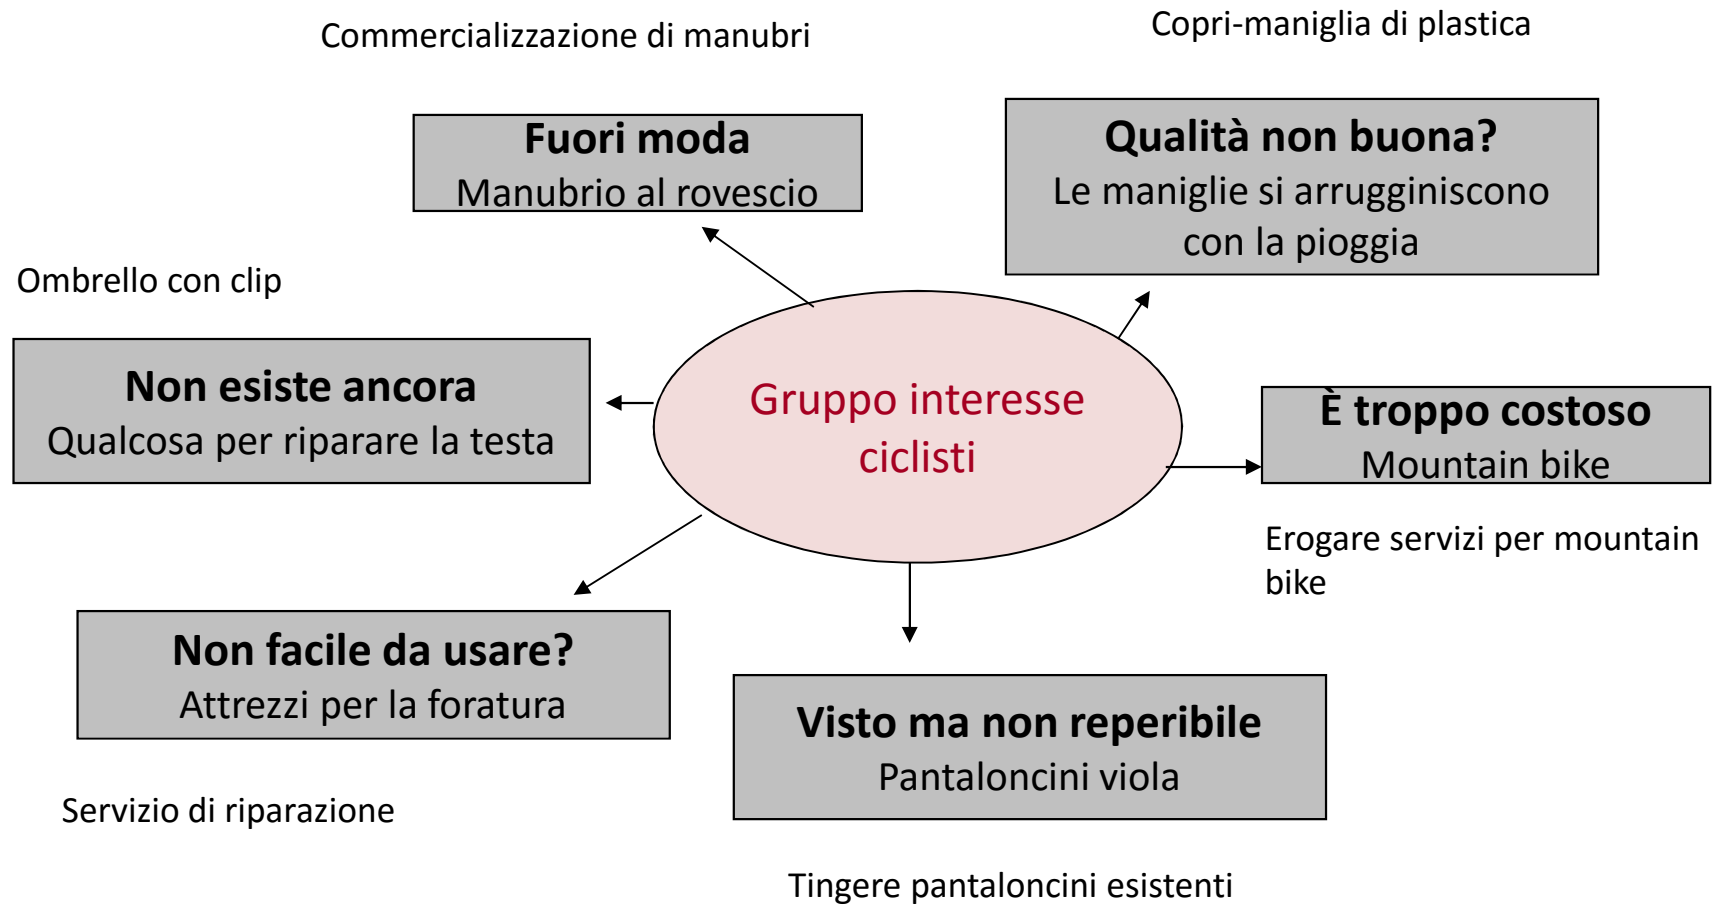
Commercializzazione di manubri

Copri-maniglia di plastica

**Fuori moda**
Manubrio al rovescio

**Qualità non buona?**
Le maniglie si arrugginiscono con la pioggia

Ombrello con clip

**Non esiste ancora**
Qualcosa per riparare la testa

Gruppo interesse ciclisti

**È troppo costoso**
Mountain bike

Erogare servizi per mountain bike

**Non facile da usare?**
Attrezzi per la foratura

**Visto ma non reperibile**
Pantaloncini viola

Servizio di riparazione

Tingere pantaloncini esistenti